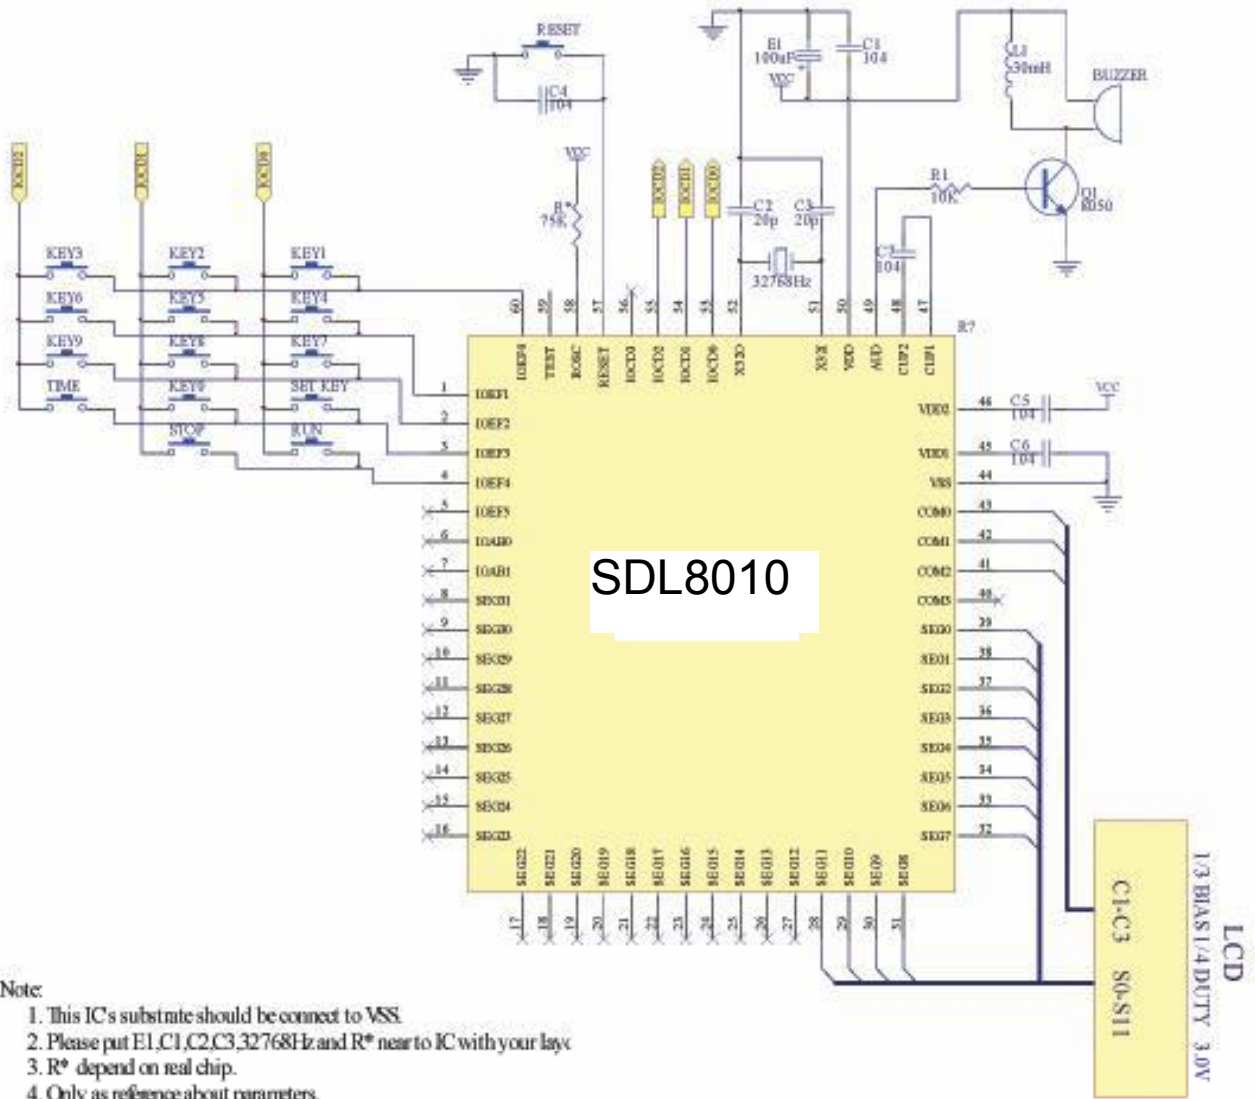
RESET
C4
104
E1
100uF
C1
104
VCC
L1
30mH
BUZZER
R1
10K
Q1
8050
IOCD2
IOCD1
IOCD0
VCC
R*
75K
IOCD2
IOCD1
IOCD0
C2
20p
C3
20p
32768Hz
C7
104
KEY3
KEY2
KEY1
KEY6
KEY5
KEY4
KEY9
KEY8
KEY7
TIME
KEY0
SET KEY
STOP
RUN
60 59 58 57 56 55 54 53 52 51 50 49 48 47
IOEF0
TEST
ROSC
RESET
IOCD3
IOCD2
IOCD1
IOCD0
XT2O
XT2I
VDD
AUD
CUP2
CUP1
R7
1 IOEF1
2 IOEF2
3 IOEF3
4 IOEF4
5 IOEF5
6 IOAB0
7 IOAB1
8 SEG31
9 SEG30
10 SEG29
11 SEG28
12 SEG27
13 SEG26
14 SEG25
15 SEG24
16 SEG23
VDD2 46
C5
104
VCC
VDD1 45
C6
104
VSS 44
COM0 43
COM1 42
COM2 41
COM3 40
SEG0 39
SEG1 38
SEG2 37
SEG3 36
SEG4 35
SEG5 34
SEG6 33
SEG7 32
SDL8010
SEG22 SEG21 SEG20 SEG19 SEG18 SEG17 SEG16 SEG15 SEG14 SEG13 SEG12 SEG11 SEG10 SEG9 SEG8
17 18 19 20 21 22 23 24 25 26 27 28 29 30 31
C1-C3 S0-S11
LCD
1/3 BIAS 1/4 DUTY 3.0V

Note:
1. This ICs substrate should be connect to VSS.
2. Please put E1,C1,C2,C3,32768Hz and R* near to IC with your lay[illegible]
3. R* depend on real chip.
4. Only as reference about parameters.